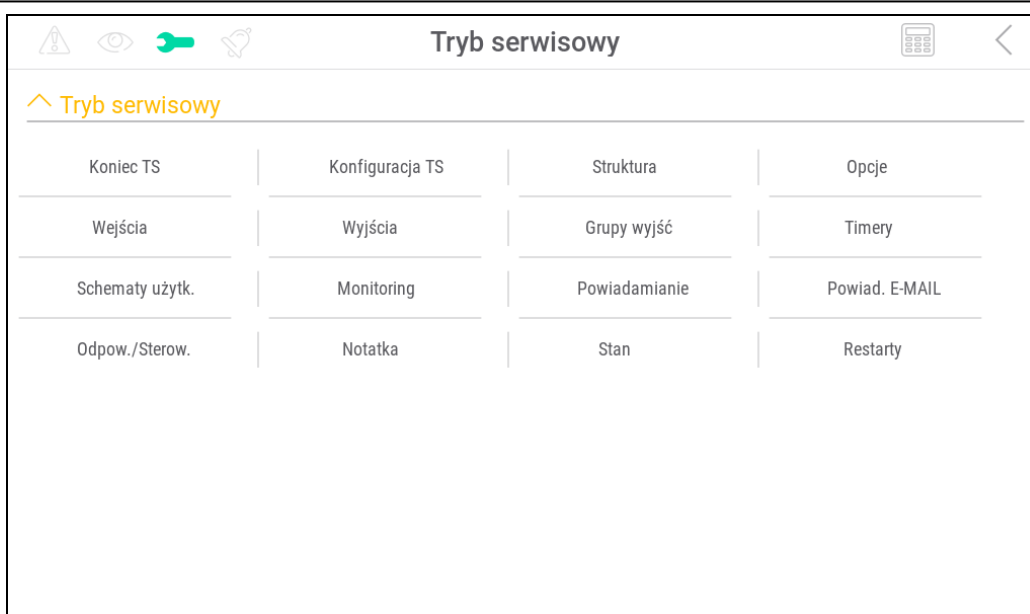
Tryb serwisowy

Tryb serwisowy

| Koniec TS | Konfiguracja TS | Struktura | Opcje |
|---|---|---|---|
| Wejścia | Wyjścia | Grupy wyjść | Timery |
| Schematy użytk. | Monitoring | Powiadamianie | Powiad. E-MAIL |
| Odpow./Sterow. | Notatka | Stan | Restarty |